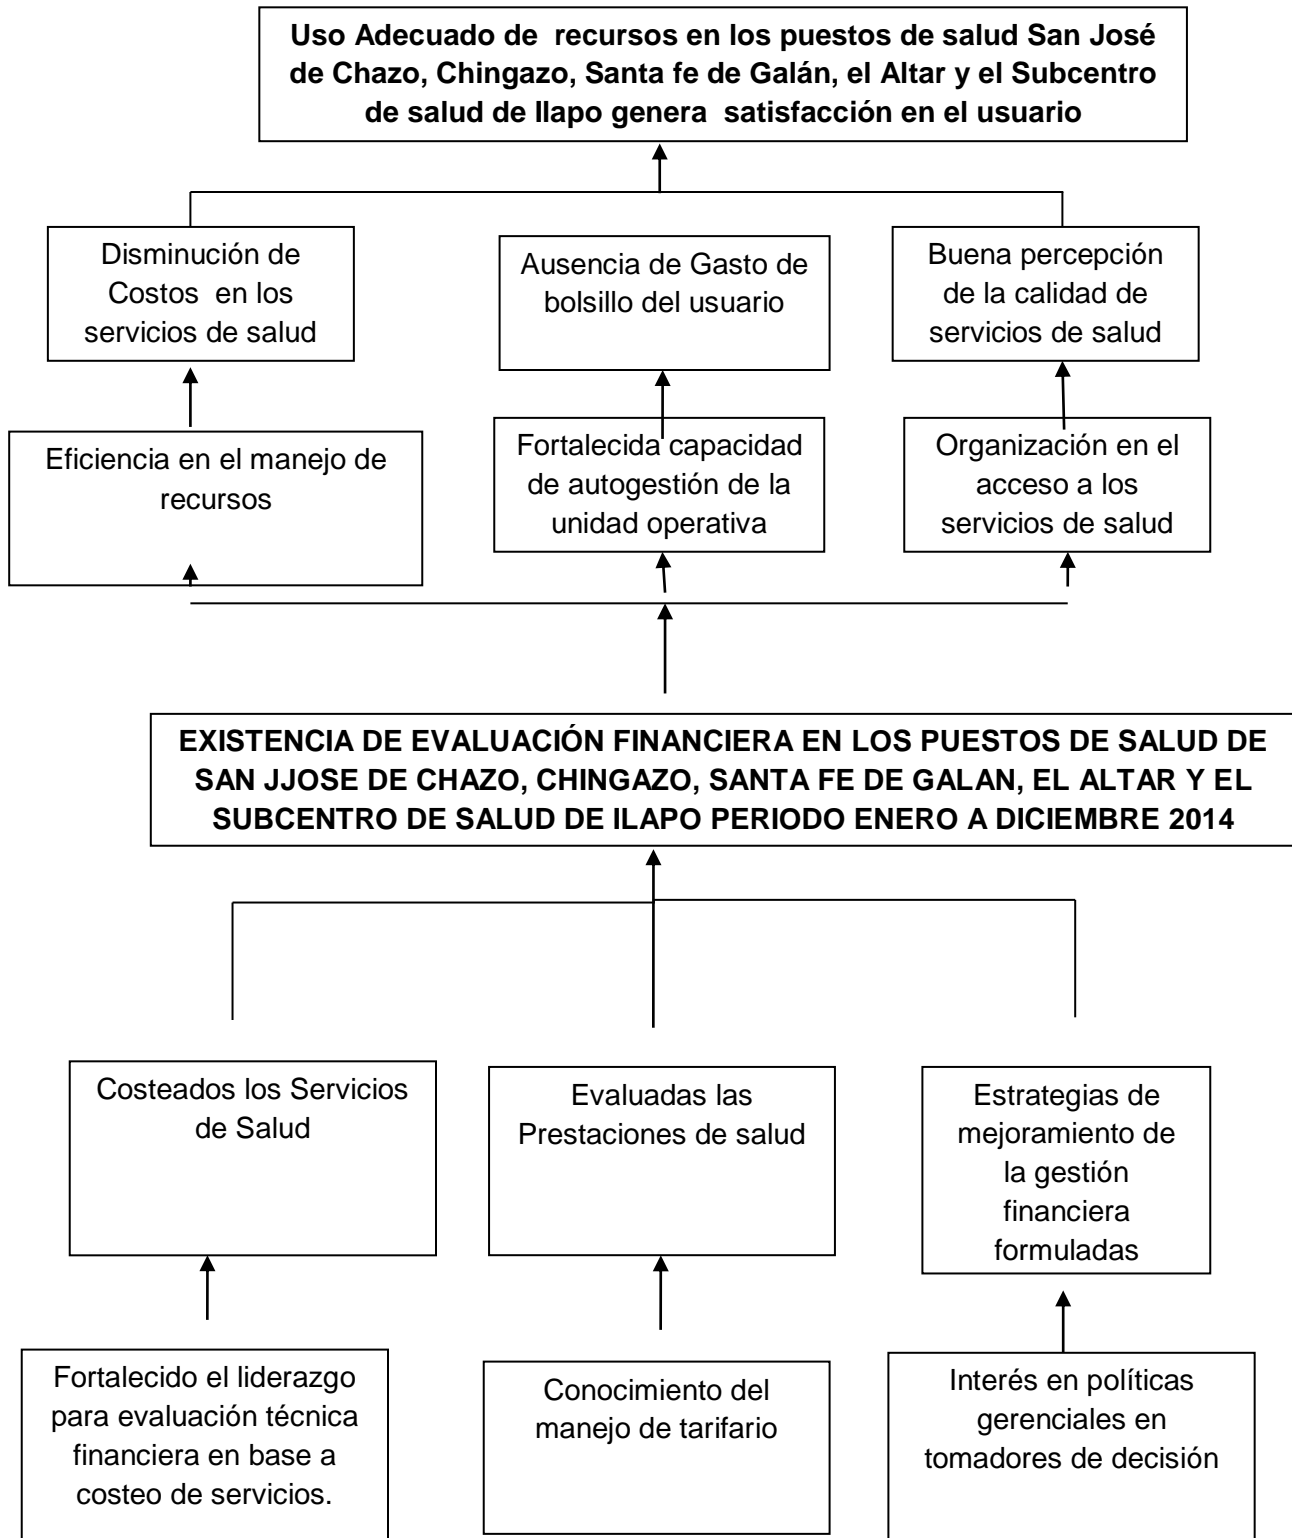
Uso Adecuado de recursos en los puestos de salud San José de Chazo, Chingazo, Santa fe de Galán, el Altar y el Subcentro de salud de Ilapo genera satisfacción en el usuario

Disminución de Costos en los servicios de salud

Ausencia de Gasto de bolsillo del usuario

Buena percepción de la calidad de servicios de salud

Eficiencia en el manejo de recursos

Fortalecida capacidad de autogestión de la unidad operativa

Organización en el acceso a los servicios de salud

EXISTENCIA DE EVALUACIÓN FINANCIERA EN LOS PUESTOS DE SALUD DE SAN JJOSE DE CHAZO, CHINGAZO, SANTA FE DE GALAN, EL ALTAR Y EL SUBCENTRO DE SALUD DE ILAPO PERIODO ENERO A DICIEMBRE 2014

Costeados los Servicios de Salud

Evaluadas las Prestaciones de salud

Estrategias de mejoramiento de la gestión financiera formuladas

Fortalecido el liderazgo para evaluación técnica financiera en base a costeo de servicios.

Conocimiento del manejo de tarifario

Interés en políticas gerenciales en tomadores de decisión